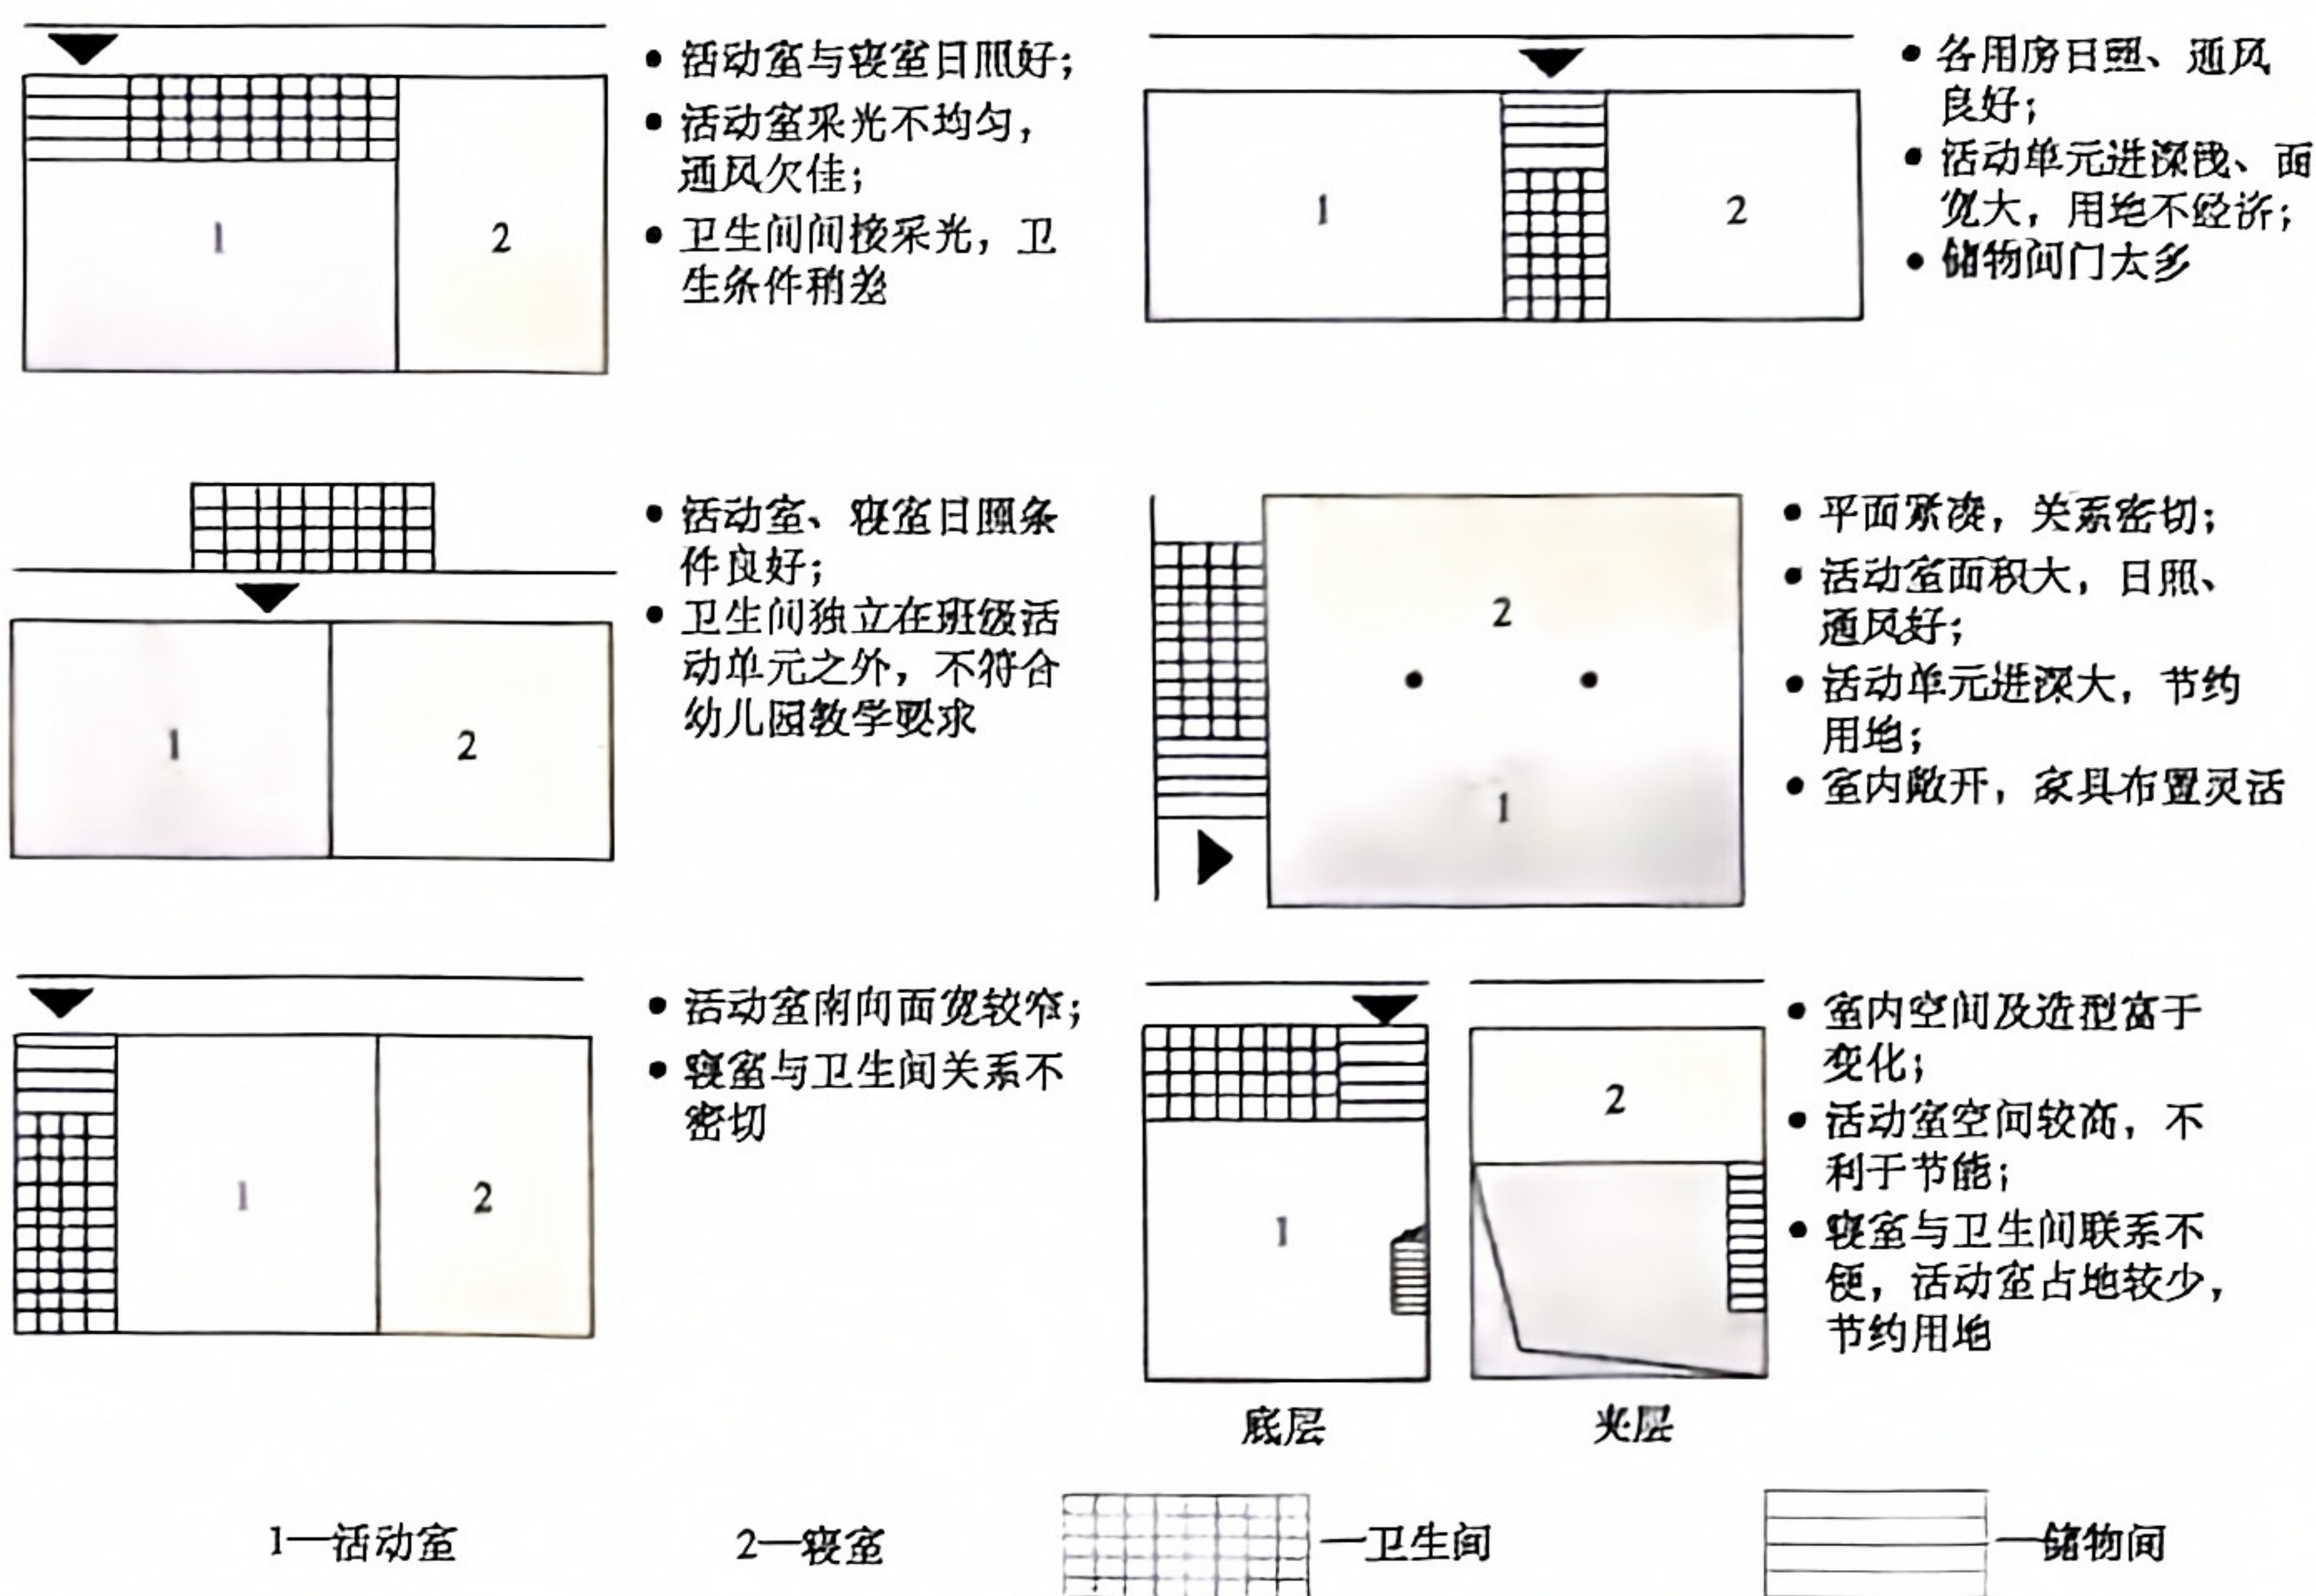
1

2

• 活动室与寝室日照好；
• 活动室采光不均匀，通风欠佳；
• 卫生间间接采光，卫生条件稍差

1

2

• 各用房日照、通风良好；
• 活动单元进深浅、面宽大，用地不经济；
• 储物间门太多

1

2

• 活动室、寝室日照条件良好；
• 卫生间独立在班级活动单元之外，不符合幼儿园教学要求

2

1

• 平面紧凑，关系密切；
• 活动室面积大，日照、通风好；
• 活动单元进深大，节约用地；
• 室内敞开，家具布置灵活

1

2

• 活动室南向面宽较窄；
• 寝室与卫生间关系不密切

1

2

底层

夹层

• 室内空间及造型富于变化；
• 活动室空间较高，不利于节能；
• 寝室与卫生间联系不便，活动室占地较少，节约用地

1—活动室

2—寝室

—卫生间

—储物间